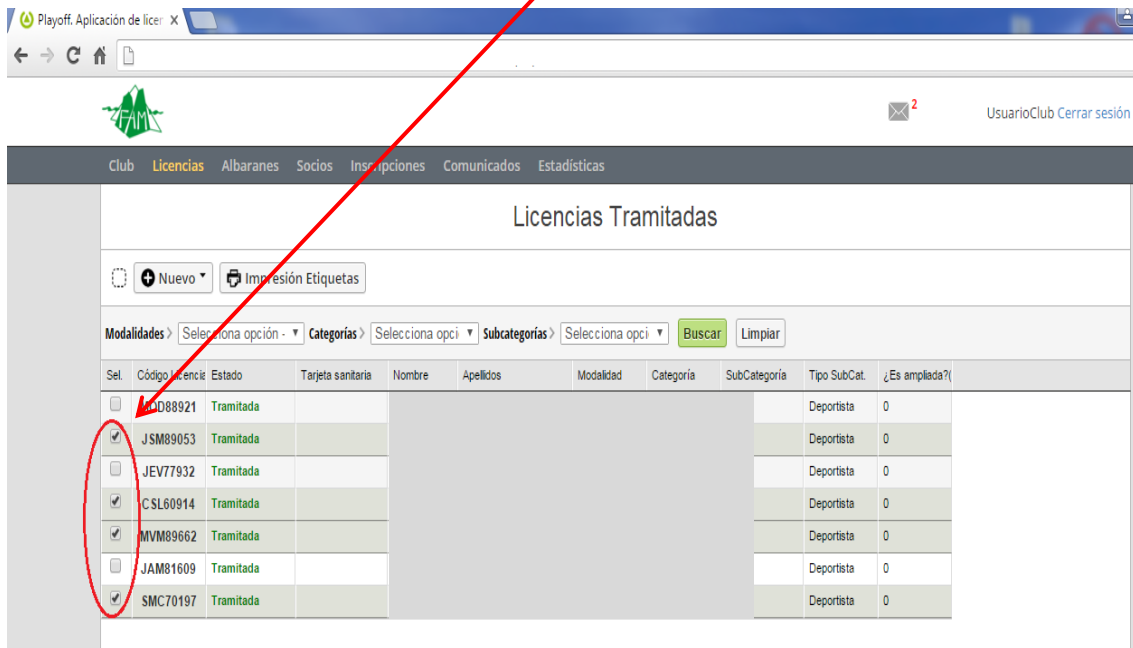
Playoff. Aplicación de licer ×

FAM

2

UsuarioClub Cerrar sesión

Club Licencias Albaranes Socios Inscripciones Comunicados Estadísticas

Licencias Tramitadas

Nuevo Impresión Etiquetas

Modalidades › Selecciona opción - Categorías › Selecciona opci Subcategorías › Selecciona opci Buscar Limpiar

| Sel. | Código Licencia | Estado | Tarjeta sanitaria | Nombre | Apellidos | Modalidad | Categoría | SubCategoría | Tipo SubCat. | ¿Es ampliada?( |
|---|---|---|---|---|---|---|---|---|---|---|
| | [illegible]D88921 | Tramitada | | | | | | | Deportista | 0 |
| ✔ | JSM89053 | Tramitada | | | | | | | Deportista | 0 |
| | JEV77932 | Tramitada | | | | | | | Deportista | 0 |
| ✔ | CSL60914 | Tramitada | | | | | | | Deportista | 0 |
| ✔ | MVM89662 | Tramitada | | | | | | | Deportista | 0 |
| | JAM81609 | Tramitada | | | | | | | Deportista | 0 |
| ✔ | SMC70197 | Tramitada | | | | | | | Deportista | 0 |